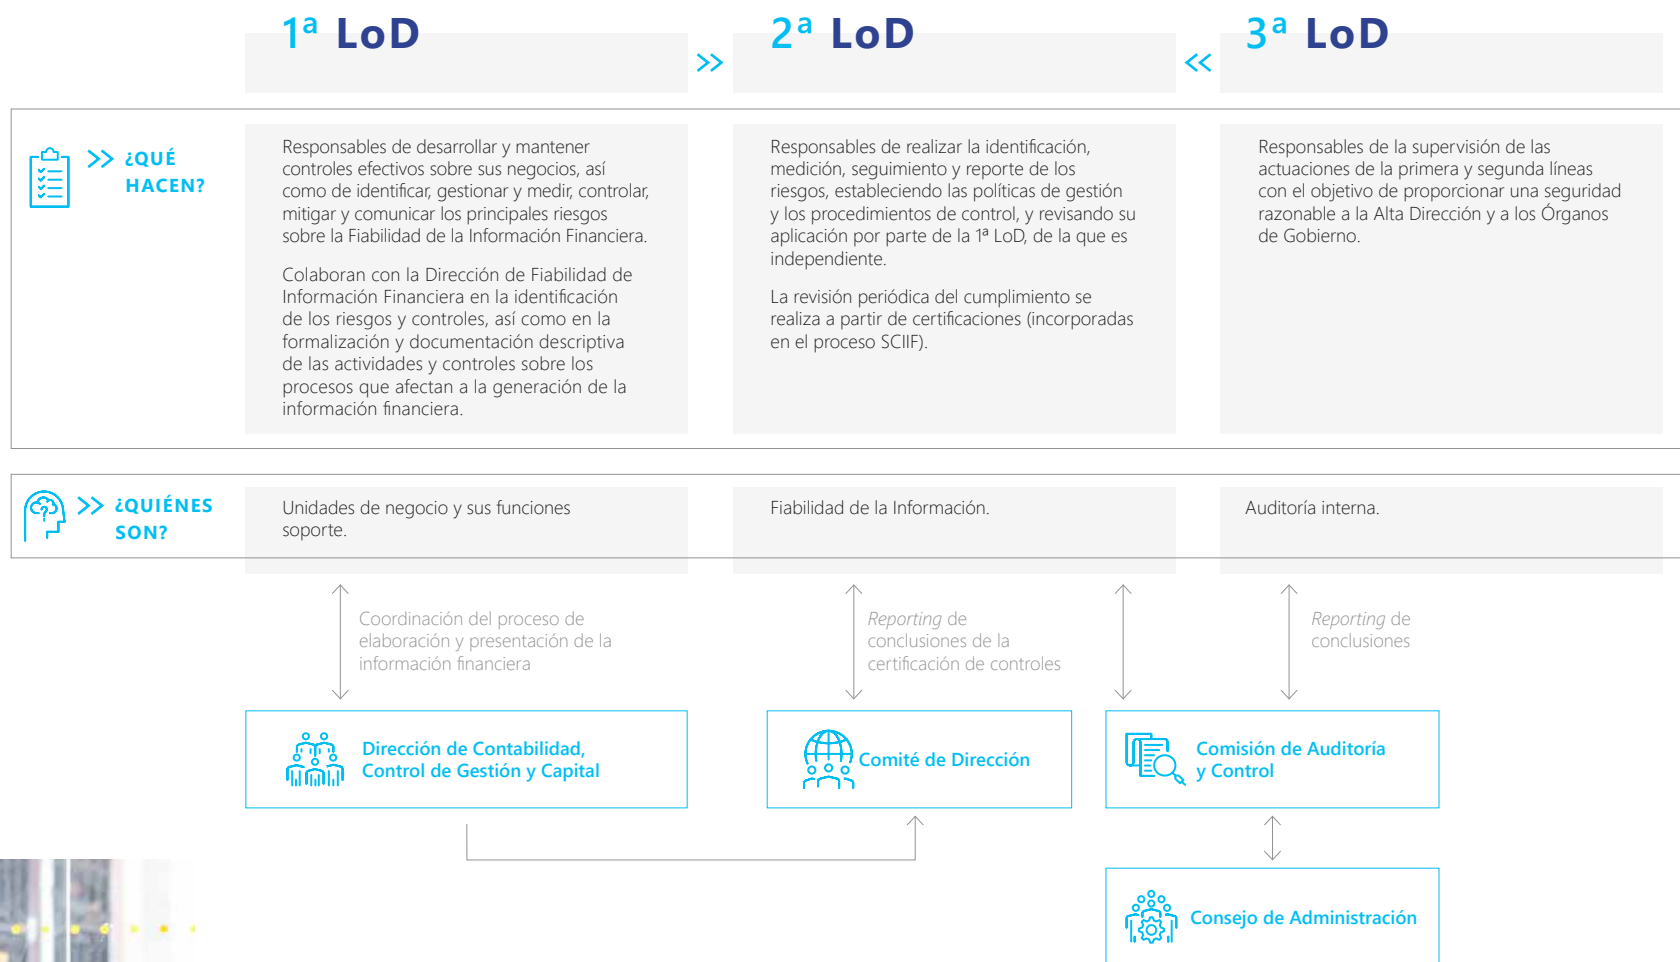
$1^a$ LoD

>>

$2^a$ LoD

<<

$3^a$ LoD

>> ¿QUÉ HACEN?

Responsables de desarrollar y mantener controles efectivos sobre sus negocios, así como de identificar, gestionar y medir, controlar, mitigar y comunicar los principales riesgos sobre la Fiabilidad de la Información Financiera.

Colaboran con la Dirección de Fiabilidad de Información Financiera en la identificación de los riesgos y controles, así como en la formalización y documentación descriptiva de las actividades y controles sobre los procesos que afectan a la generación de la información financiera.

Responsables de realizar la identificación, medición, seguimiento y reporte de los riesgos, estableciendo las políticas de gestión y los procedimientos de control, y revisando su aplicación por parte de la 1ª LoD, de la que es independiente.

La revisión periódica del cumplimiento se realiza a partir de certificaciones (incorporadas en el proceso SCIIF).

Responsables de la supervisión de las actuaciones de la primera y segunda líneas con el objetivo de proporcionar una seguridad razonable a la Alta Dirección y a los Órganos de Gobierno.

>> ¿QUIÉNES SON?

Unidades de negocio y sus funciones soporte.

Fiabilidad de la Información.

Auditoría interna.

Coordinación del proceso de elaboración y presentación de la información financiera

Reporting de conclusiones de la certificación de controles

Reporting de conclusiones

Dirección de Contabilidad, Control de Gestión y Capital

Comité de Dirección

Comisión de Auditoría y Control

Consejo de Administración